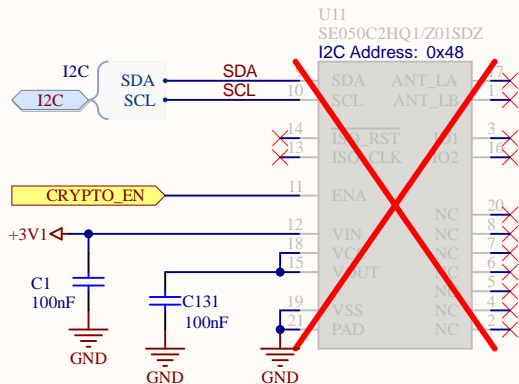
U11
SE050C2HQ1/Z01SDZ
I2C Address: 0x48

I2C
I2C
SDA
SCL
SDA
SCL

SDA
SCL
ISO_RST
ISO_CLK
ENA
VIN
VCC
VOUT
VSS
PAD

ANT_LA
ANT_LB
IO1
IO2
NC
NC
NC
NC
NC
NC
NC

9
10
14
13
11
12
18
15
19
21

17
1
3
16
20
8
7
6
5
4
2

CRYPTO_EN
+3V1
C1
100nF
C131
100nF
GND
GND
GND